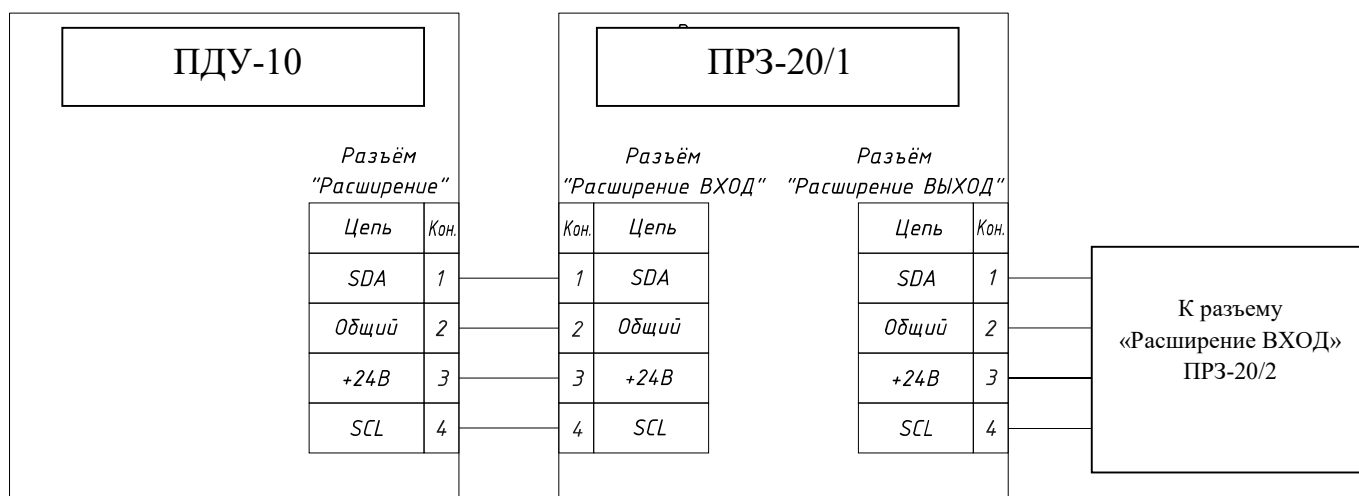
ПДУ-10

ПРЗ-20/1

Разъём "Расширение"

| Цепь | Кон. |
|---|---|
| SDA | 1 |
| Общий | 2 |
| +24В | 3 |
| SCL | 4 |

Разъём "Расширение ВХОД"

| Кон. | Цепь |
|---|---|
| 1 | SDA |
| 2 | Общий |
| 3 | +24В |
| 4 | SCL |

Разъём "Расширение ВЫХОД"

| Цепь | Кон. |
|---|---|
| SDA | 1 |
| Общий | 2 |
| +24В | 3 |
| SCL | 4 |

К разъему «Расширение ВХОД» ПРЗ-20/2